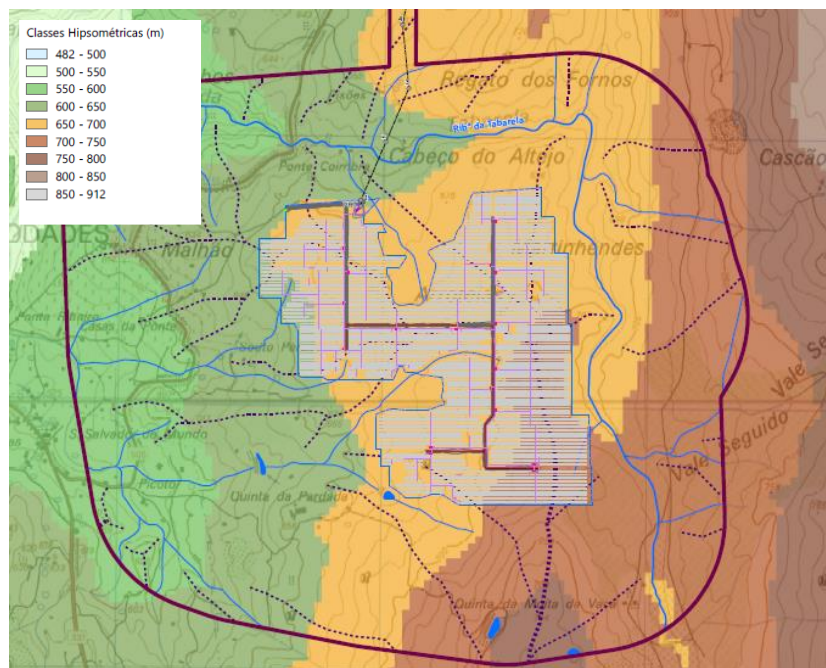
Classes Hipsométricas (m)
482 - 500
500 - 550
550 - 600
600 - 650
650 - 700
700 - 750
750 - 800
800 - 850
850 - 912

Regato dos Fornos
Rib.ª da Tabarela
Cabeço do Altejo
Cascão
ODADES
Malhão
unhendes
Ponte Pelite
Casas da Ponte
Vale Se
Vale Seguido
S. Salvador do Mundo
Picotas
Quinta da Pardaia
Quinta da Malta da Vaca